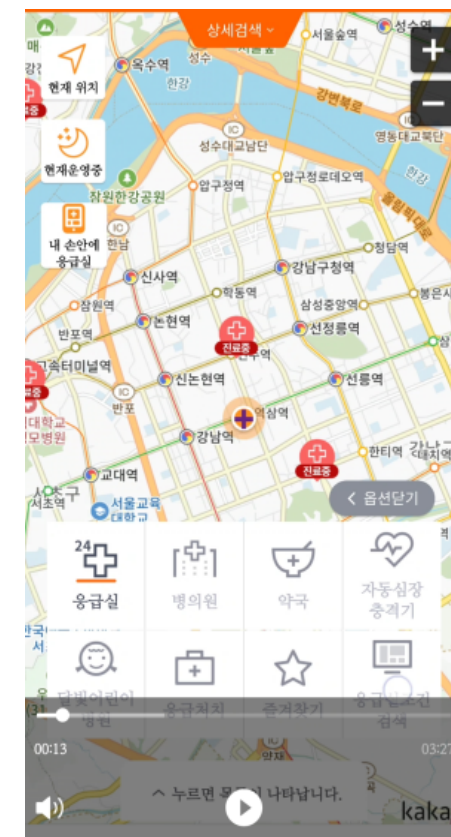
상세검색
성수역
옥수역
서울숲역
성수
한강
강변북로
영동대교북단
현재 위치
현재운영중
성수대교남단
IC
IC
압구정역
압구정로데오역
잠원한강공원
한남
청담역
내 손안에 응급실
신사역
강남구청역
잠원역
학동역
삼성중앙역
봉은사
반포역
논현역
선정릉역
진료중
고속터미널역
신논현역
선릉역
반포
IC
진료중
역삼역
대학교 성모병원
강남역
한티역
진료중
교대역
서초역
서울교육대학교
< 옵션닫기
24
응급실
병의원
약국
자동심장충격기
달빛어린이병원
응급처치
즐겨찾기
응급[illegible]검색
00:13
03:2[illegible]
^ 누르면 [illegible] 나타납니다.
kaka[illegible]